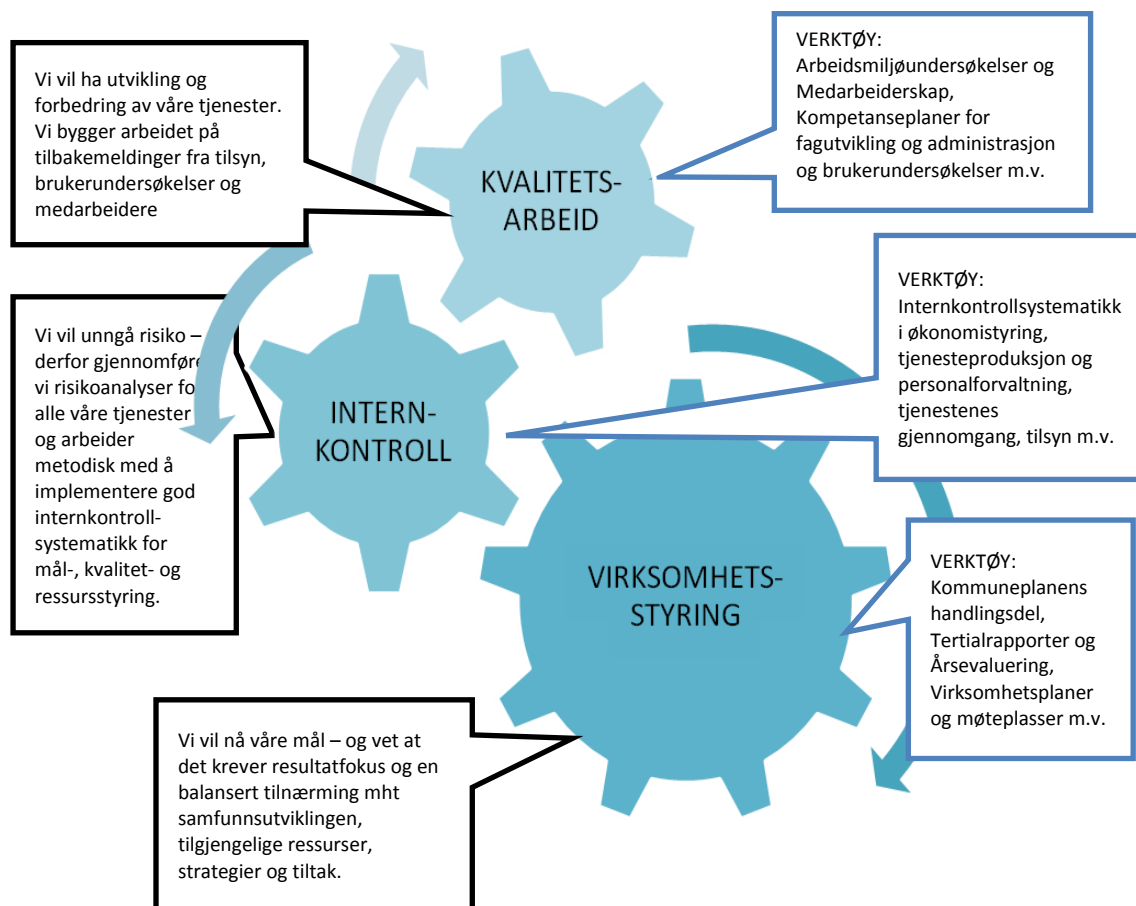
Vi vil ha utvikling og forbedring av våre tjenester. Vi bygger arbeidet på tilbakemeldinger fra tilsyn, brukerundersøkelser og medarbeidere

VERKTØY:
Arbeidsmiljøundersøkelser og Medarbeiderskap, Kompetanseplaner for fagutvikling og administrasjon og brukerundersøkelser m.v.

KVALITETS-ARBEID

VERKTØY:
Internkontrollsystematikk i økonomistyring, tjenesteproduksjon og personalforvaltning, tjenestenes gjennomgang, tilsyn m.v.

Vi vil unngå risiko – derfor gjennomfører vi risikoanalyser for alle våre tjenester og arbeider metodisk med å implementere god internkontrollsystematikk for mål-, kvalitet- og ressursstyring.

INTERN-KONTROLL

VIRKSOMHETS-STYRING

VERKTØY:
Kommuneplanens handlingsdel, Tertialrapporter og Årsevaluering, Virksomhetsplaner og møteplasser m.v.

Vi vil nå våre mål – og vet at det krever resultatfokus og en balansert tilnærming mht samfunnsutviklingen, tilgjengelige ressurser, strategier og tiltak.